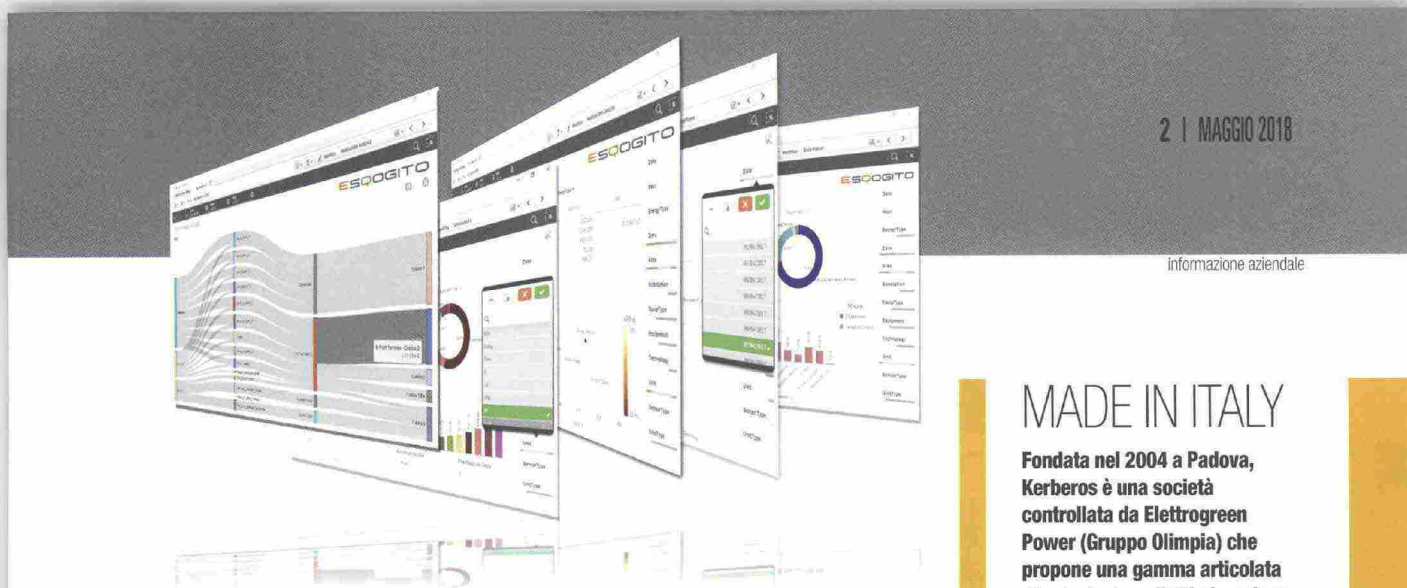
2 | MAGGIO 2018

informazione aziendale

ESQOGITO

ESQOGITO

ESQOGITO

MADE IN ITALY

Fondata nel 2004 a Padova, Kerberos è una società controllata da Elettrogreen Power (Gruppo Olimpia) che propone una gamma articolata